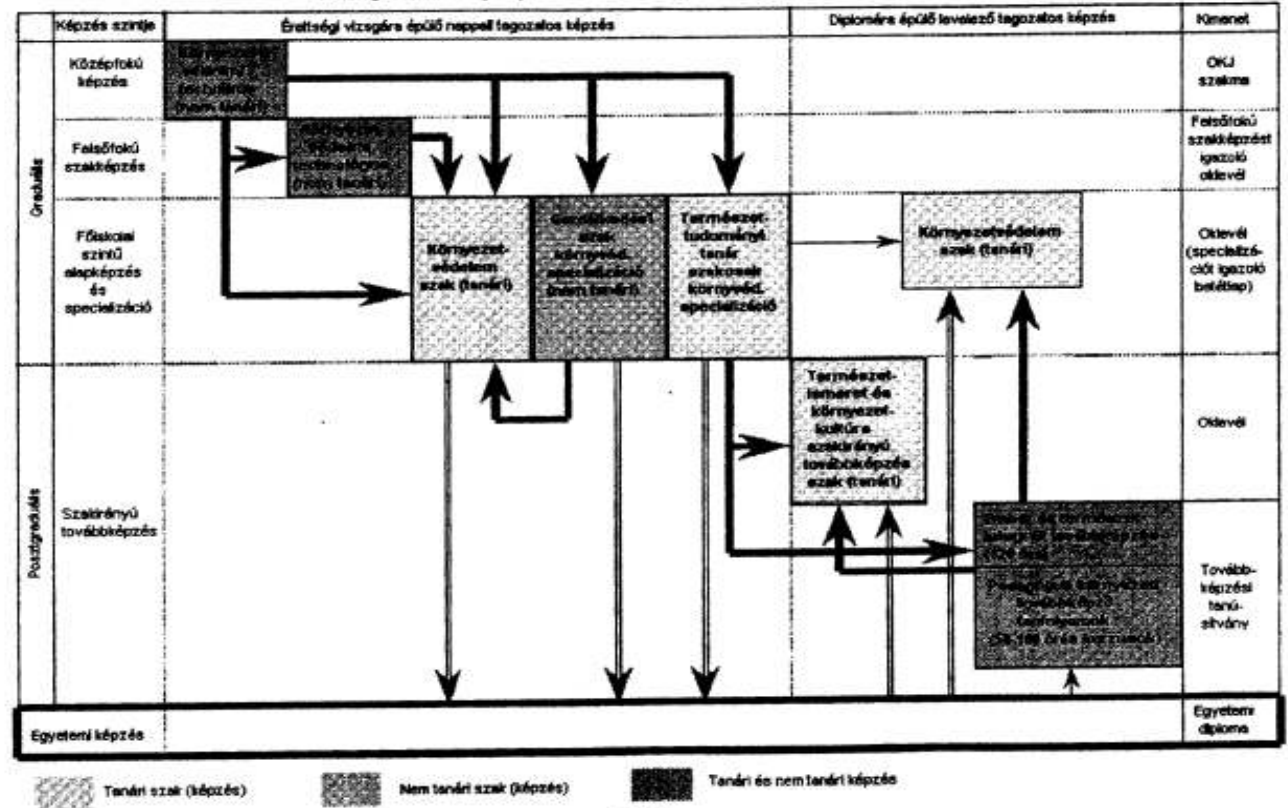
Képzés szintje | Érettségi vizsgára épülő nappali tagozatos képzés | Diplomára épülő levelező tagozatos képzés | Kimenet

Graduális

Középfokú képzés

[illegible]

OKJ szakma

Felsőfokú szakképzés

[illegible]

Felsőfokú szakképzést igazoló oklevél

Főiskolai szintű alapképzés és specializáció

Környezetvédelem szak (tanári)

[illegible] környezetvéd. specializáció (nem tanári)

Természettudományi tanár szakosak környezetvéd. specializáció

Környezetvédelem szak (tanári)

Oklevél (specializációt igazoló betétlap)

Posztgraduális

Szakirányú továbbképzés

Természetismeret és környezetkultúra szakirányú továbbképzés szak (tanári)

Oklevél

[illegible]

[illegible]

Továbbképzési tanúsítvány

Egyetemi képzés

Egyetemi diploma

Tanári szak (képzés)

Nem tanári szak (képzés)

Tanári és nem tanári képzés